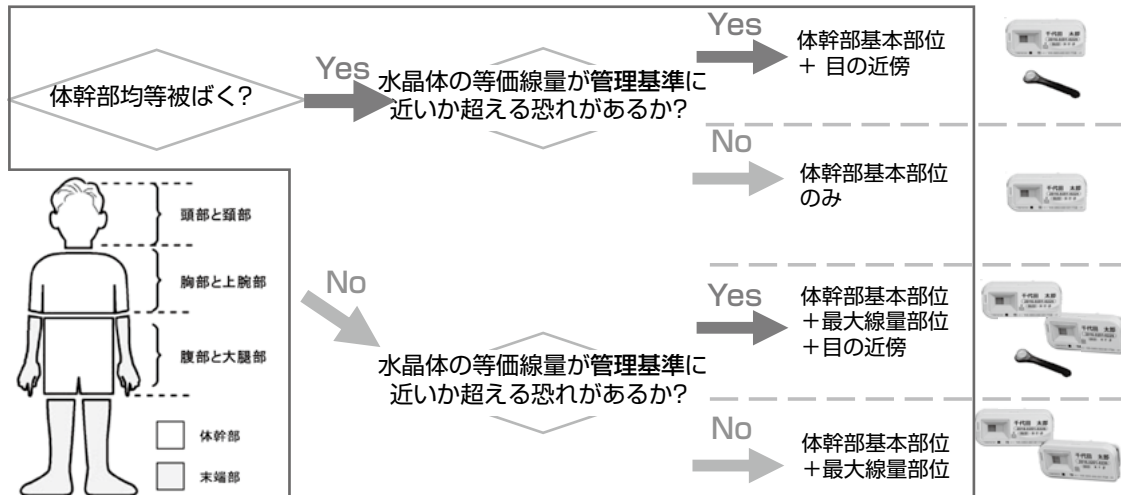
体幹部均等被ばく?

Yes

水晶体の等価線量が管理基準に近いか超える恐れがあるか?

Yes

体幹部基本部位
+ 目の近傍

No

体幹部基本部位
のみ

頭部と頚部

胸部と上腕部

腹部と大腿部

体幹部

末端部

No

水晶体の等価線量が管理基準に近いか超える恐れがあるか?

Yes

体幹部基本部位
+最大線量部位
+目の近傍

No

体幹部基本部位
+最大線量部位